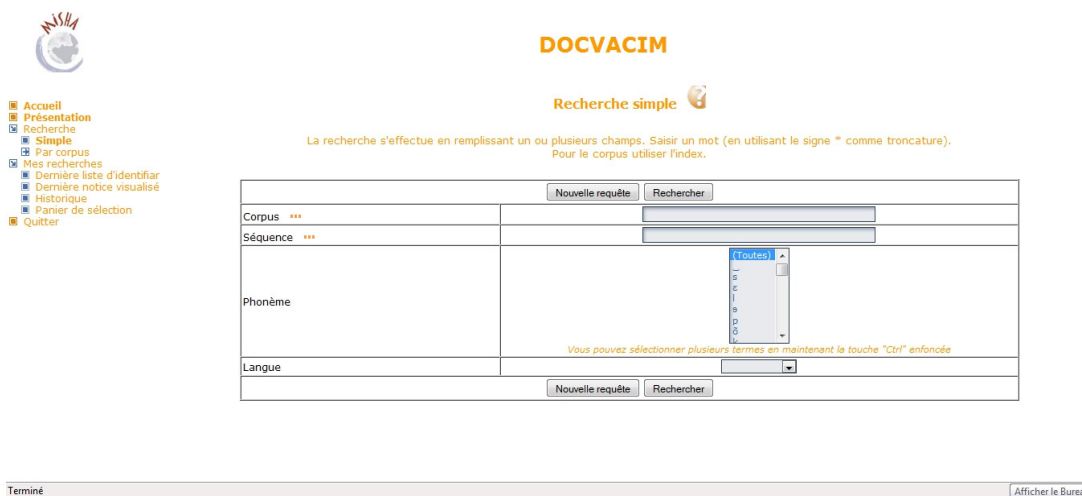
MSHA

DOCVACIM

Accueil
Présentation
Recherche
Simple
Par corpus
Mes recherches
Dernière liste d'identifiar
Dernière notice visualisé
Historique
Panier de sélection
Quitter

Recherche simple

La recherche s'effectue en remplissant un ou plusieurs champs. Saisir un mot (en utilisant le signe * comme troncature). Pour le corpus utiliser l'index.

| Nouvelle requête Rechercher | |
|---|---|
| Corpus ••• | |
| Séquence ••• | |
| Phonème | (Toutes) _ s ɛ l e p õ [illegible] Vous pouvez sélectionner plusieurs termes en maintenant la touche "Ctrl" enfoncée |
| Langue | |
| Nouvelle requête Rechercher | |

Terminé

Afficher le Burea